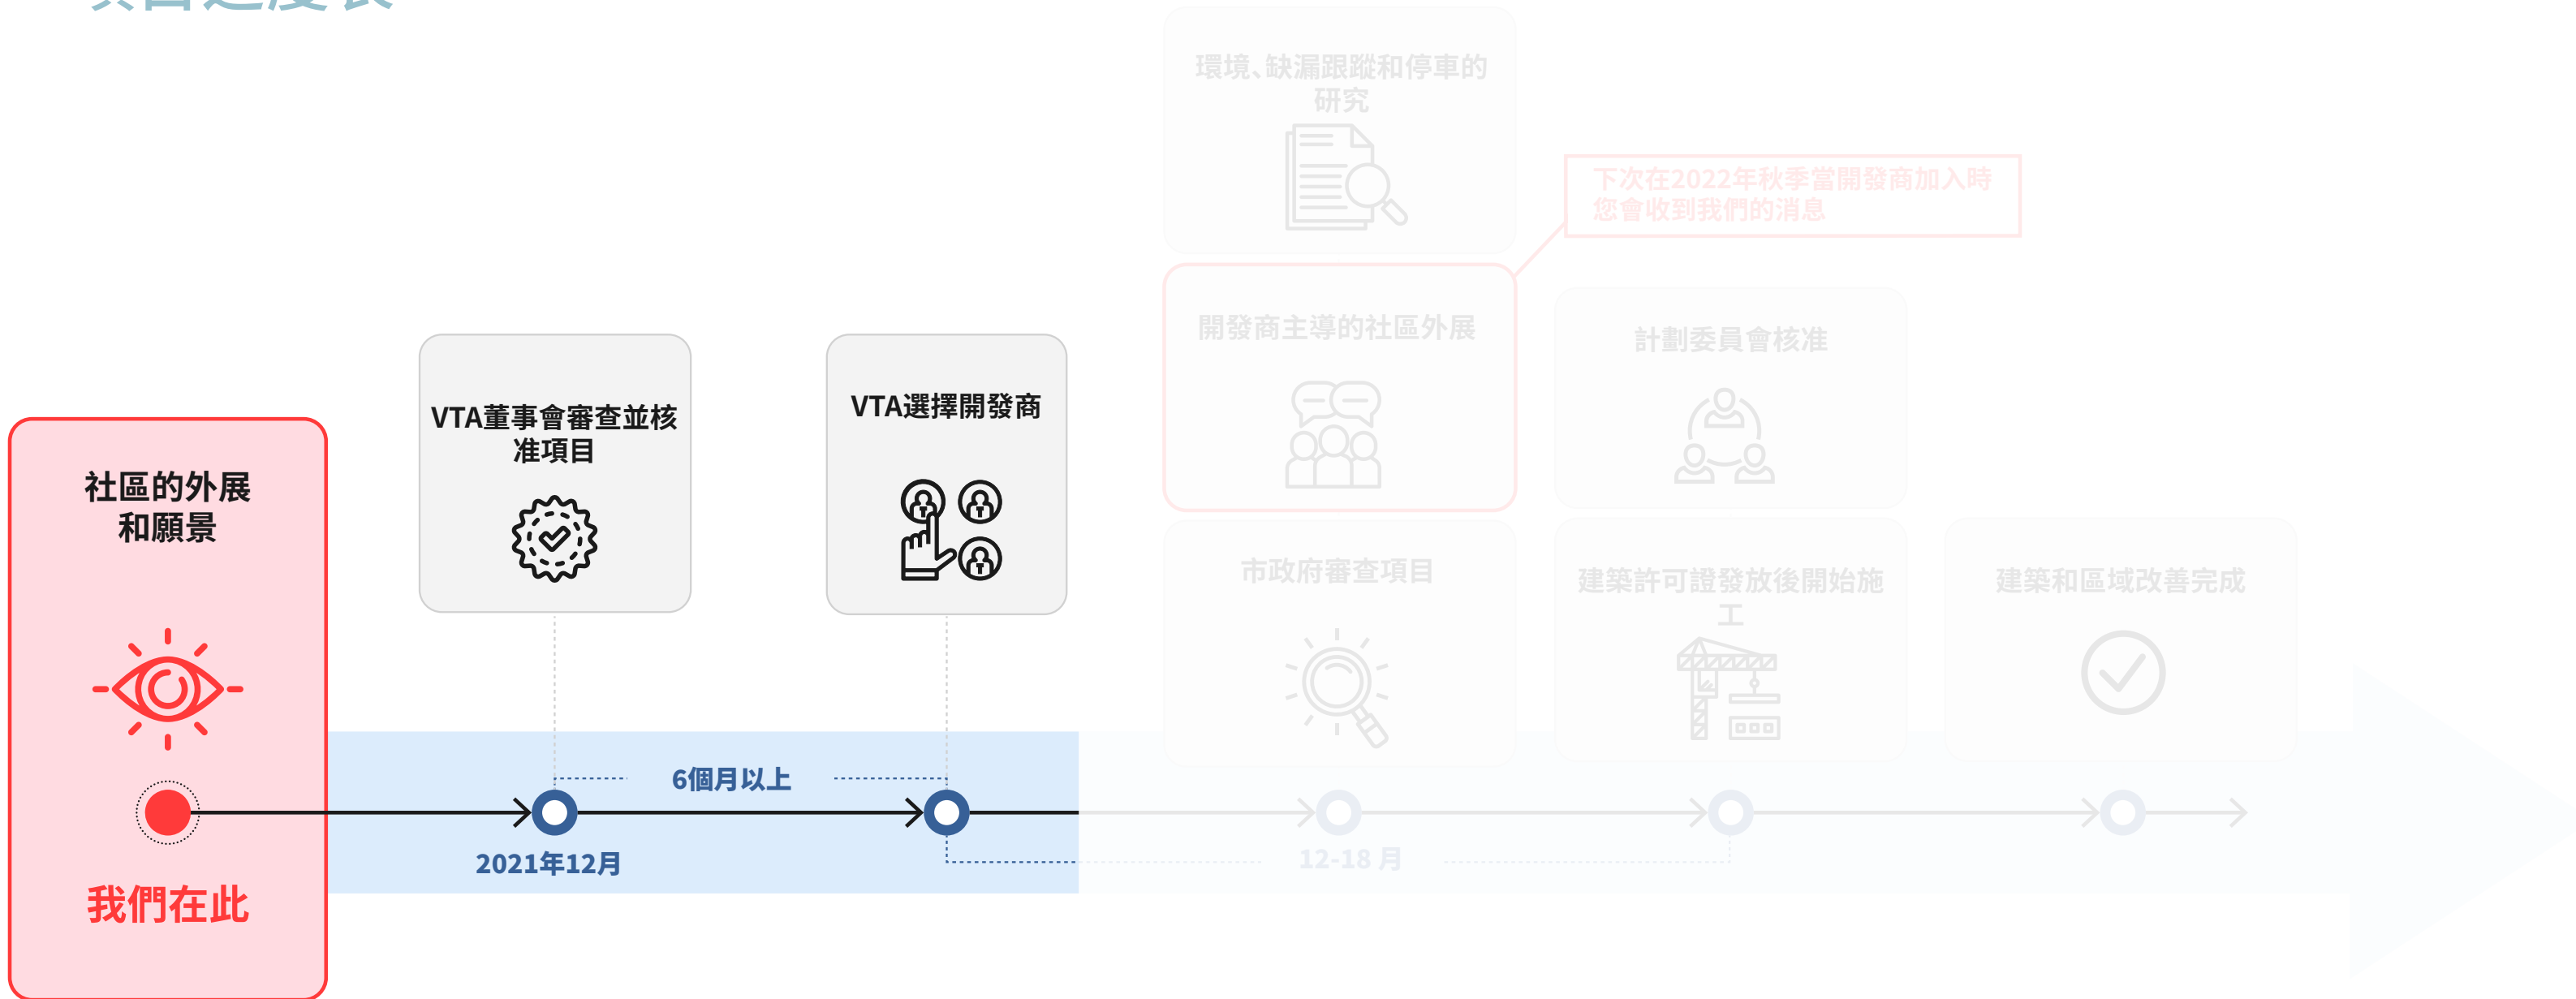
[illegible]

環境、缺漏跟蹤和停車的研究

下次在2022年秋季當開發商加入時您會收到我們的消息

開發商主導的社區外展

計劃委員會核准

VTA董事會審查並核准項目

VTA選擇開發商

社區的外展和願景

市政府審查項目

建築許可證發放後開始施工

建築和區域改善完成

6個月以上

2021年12月

12-18 月

我們在此